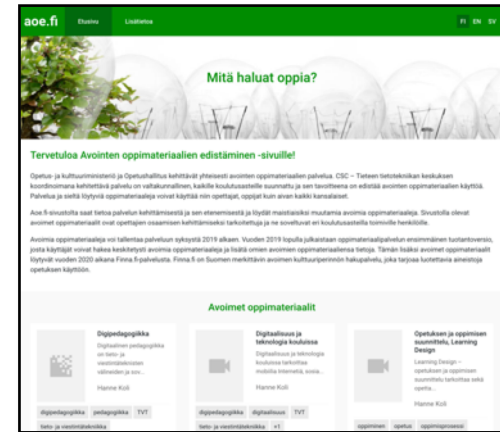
aoe.fi Etusivu Lisätietoa FI EN SV

Mitä haluat oppia?

Tervetuloa Avointen oppimateriaalien edistäminen -sivuille!

Opetus- ja kulttuuriministeriö ja Opetushallitus kehittävät yhteisesti avointen oppimateriaalien palvelua. CSC – Tieteen tietotekniikan keskuksen koordinoimana kehitettävä palvelu on valtakunnallinen, kaikille koulutusasteille suunnattu ja sen tavoitteena on edistää avointen oppimateriaalien käyttöä. Palvelua ja sieltä löytyviä oppimateriaaleja voivat käyttää niin opettajat, oppijat kuin avain kaikki kansalaiset.

Aoe.fi-sivustolta saat tietoa palvelun kehittämisestä ja sen etenemisestä ja löydät maistiaisiksi muutamia avoimia oppimateriaaleja. Sivustolla olevat avoimet oppimateriaalit ovat opettajien osaamisen kehittämiseksi tarkoitettuja ja ne soveltuvat eri koulutusasteilla toimiville henkilöille.

Avoimia oppimateriaaleja voi tallentaa palveluun syksyllä 2019 alkaen. Vuoden 2019 lopulla julkaistaan oppimateriaalipalvelun ensimmäinen tuotantoversio, josta käyttäjät voivat hakea keskitetysti avoimia oppimateriaaleja ja lisätä omien avoimien oppimateriaaliensa tietoja. Tämän lisäksi avoimet oppimateriaalit löytyvät vuoden 2020 aikana Finna.fi-palvelusta. Finna.fi on Suomen merkittävin avoimen kulttuuriperinnön hakupalvelu, joka tarjoaa luotettavia aineistoja opetuksen käyttöön.

Avoimet oppimateriaalit

Digipedagogiikka
Digitaalinen pedagogiikka on tieto- ja viestintätekniikan välineiden ja sov...
Hanne Koli
digipedagogiikka pedagogiikka TVT tieto- ja viestintätekniikka

Digitaalisuus ja teknologia kouluissa
Digitaalisuus ja teknologia kouluissa tarkoittaa mobiilia internetiä, sosia...
Hanne Koli
digipedagogiikka digitaalisuus TVT tieto- ja viestintätekniikka +1

Opetuksen ja oppimisen suunnittelu, Learning Design
Learning Design – opetuksen ja oppimisen suunnittelu tarkoittaa sekä opetta...
Hanne Koli
oppiminen opetus oppimisprosessi